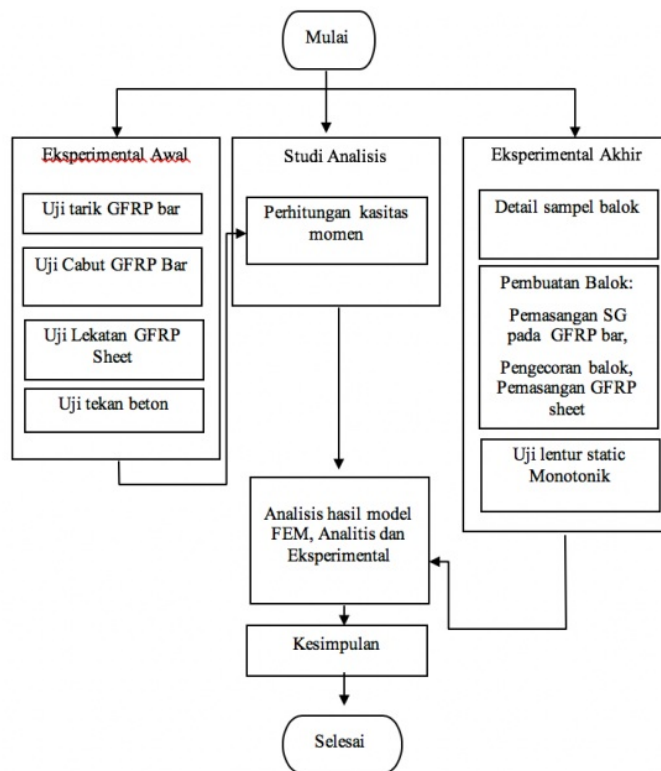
Mulai

Eksperimental Awal

Uji tarik GFRP bar

Uji Cabut GFRP Bar

Uji Lekatan GFRP Sheet

Uji tekan beton

Studi Analisis

Perhitungan kasitas momen

Eksperimental Akhir

Detail sampel balok

Pembuatan Balok:

Pemasangan SG pada GFRP bar,

Pengecoran balok, Pemasangan GFRP sheet

Uji lentur static Monotonik

Analisis hasil model FEM, Analitis dan Eksperimental

Kesimpulan

Selesai